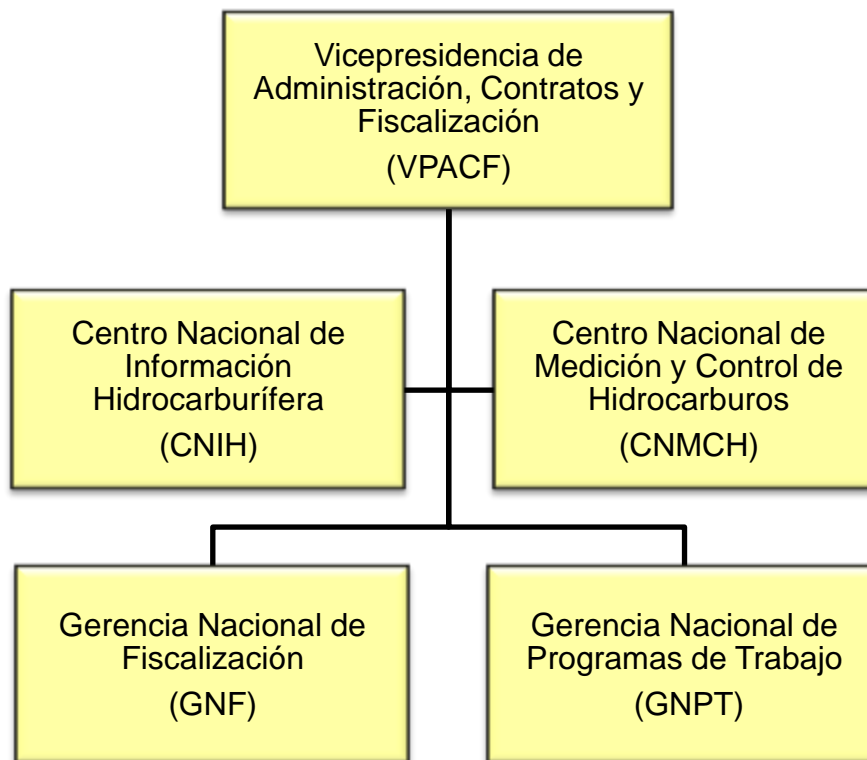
Vicepresidencia de Administración, Contratos y Fiscalización
(VPACF)

Centro Nacional de Información Hidrocarburífera
(CNIH)

Centro Nacional de Medición y Control de Hidrocarburos
(CNMCH)

Gerencia Nacional de Fiscalización
(GNF)

Gerencia Nacional de Programas de Trabajo
(GNPT)